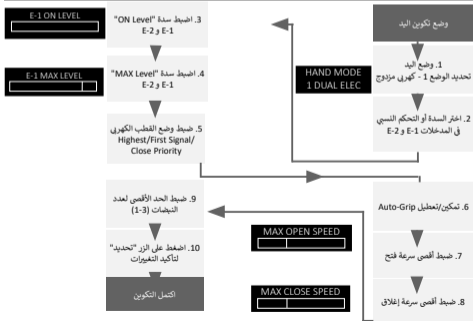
وضع تكوين اليد

1. وضع اليد
تحديد الوضع 1 - كهري مزدوج

HAND MODE
1 DUAL ELEC

2. اختر السدة أو التحكم النسبي في المدخلات E-1 و E-2

E-1 ON LEVEL

3. اضبط سدة "ON Level" E-1 و E-2

E-1 MAX LEVEL

4. اضبط سدة "MAX Level" E-1 و E-2

5. ضبط وضع القطب الكهري Highest/First Signal/Close Priority

6. تمكين/تعطيل Auto-Grip

MAX OPEN SPEED

7. ضبط أقصى سرعة فتح

MAX CLOSE SPEED

8. ضبط أقصى سرعة إغلاق

9. ضبط الحد الأقصى لعدد النبضات (1-3)

10. اضغط على الزر "تحديد" لتأكيد التغييرات

اكتمل التكوين